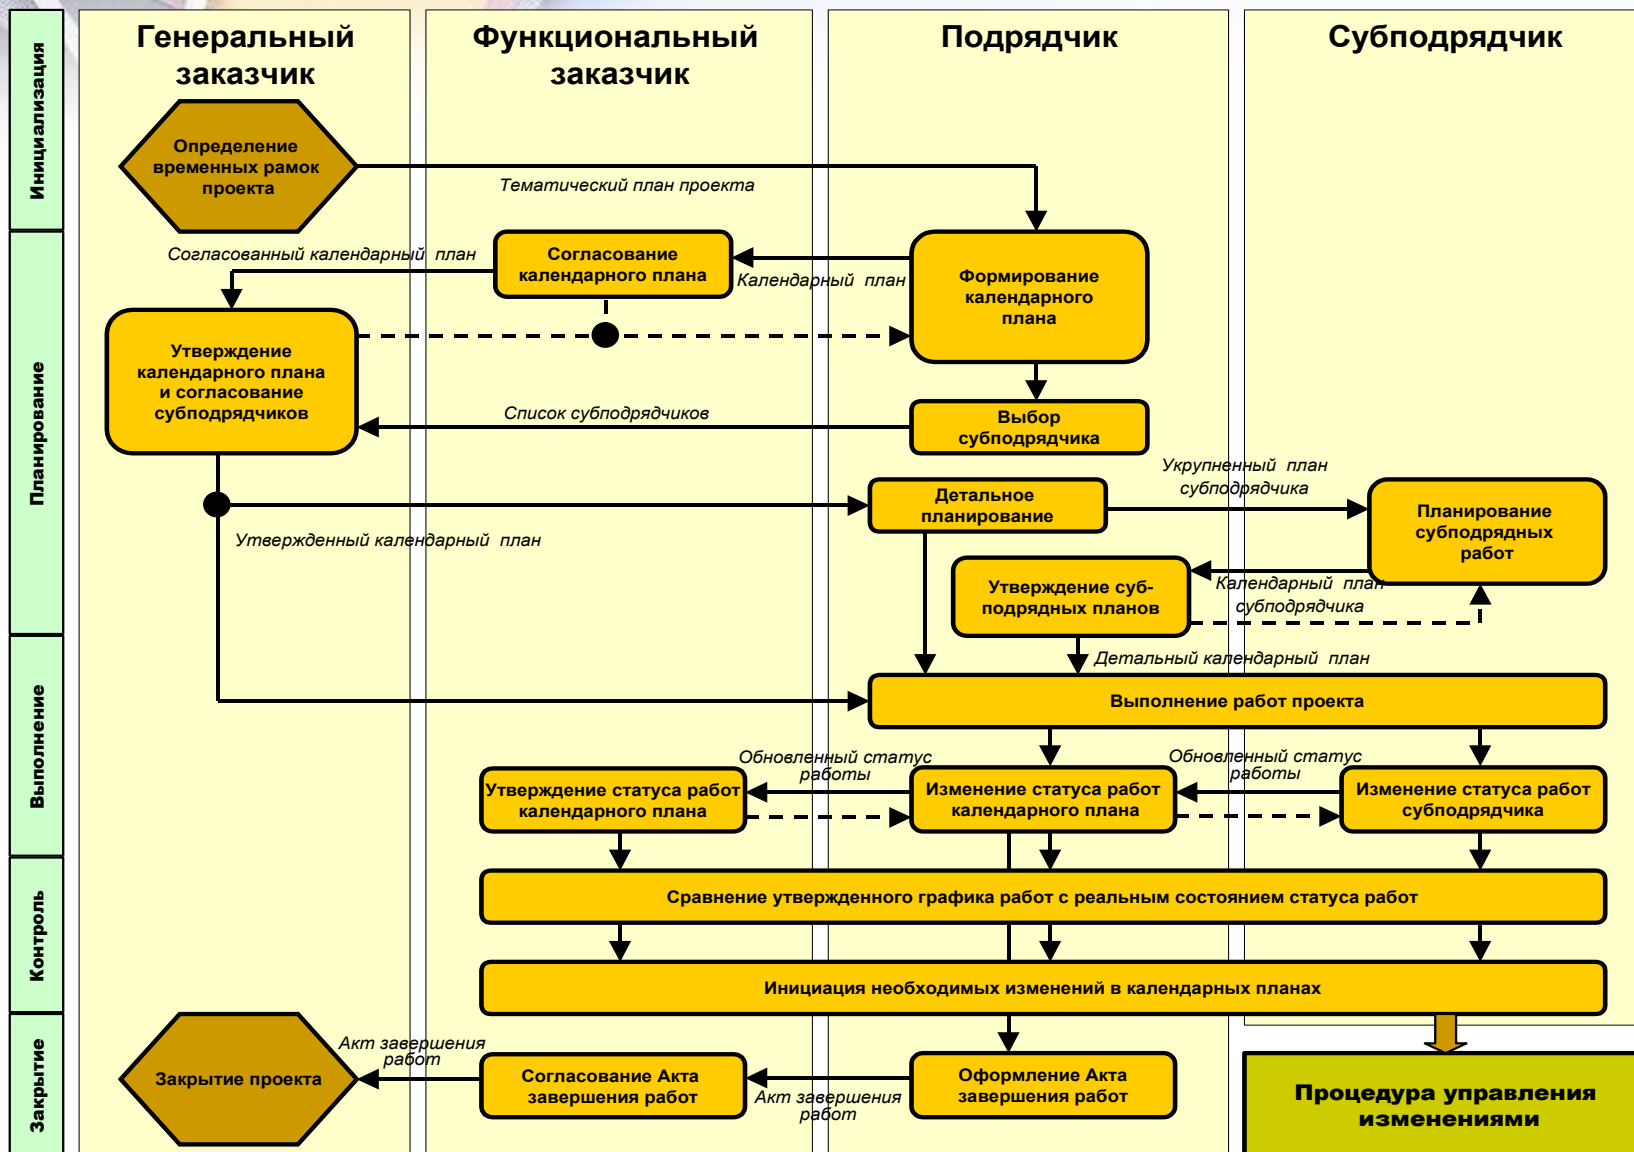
Инициализация

Планирование

Выполнение

Контроль

Закрытие

Генеральный заказчик

Функциональный заказчик

Подрядчик

Субподрядчик

Определение временных рамок проекта

Тематический план проекта

Согласованный календарный план

Согласование календарного плана

Календарный план

Формирование календарного плана

Утверждение календарного плана и согласование субподрядчиков

Список субподрядчиков

Выбор субподрядчика

Укрупненный план субподрядчика

Детальное планирование

Планирование субподрядных работ

Утвержденный календарный план

Утверждение суб-подрядных планов

Календарный план субподрядчика

Детальный календарный план

Выполнение работ проекта

Обновленный статус работы

Обновленный статус работы

Утверждение статуса работ календарного плана

Изменение статуса работ календарного плана

Изменение статуса работ субподрядчика

Сравнение утвержденного графика работ с реальным состоянием статуса работ

Инициация необходимых изменений в календарных планах

Акт завершения работ

Закрытие проекта

Согласование Акта завершения работ

Акт завершения работ

Оформление Акта завершения работ

Процедура управления изменениями